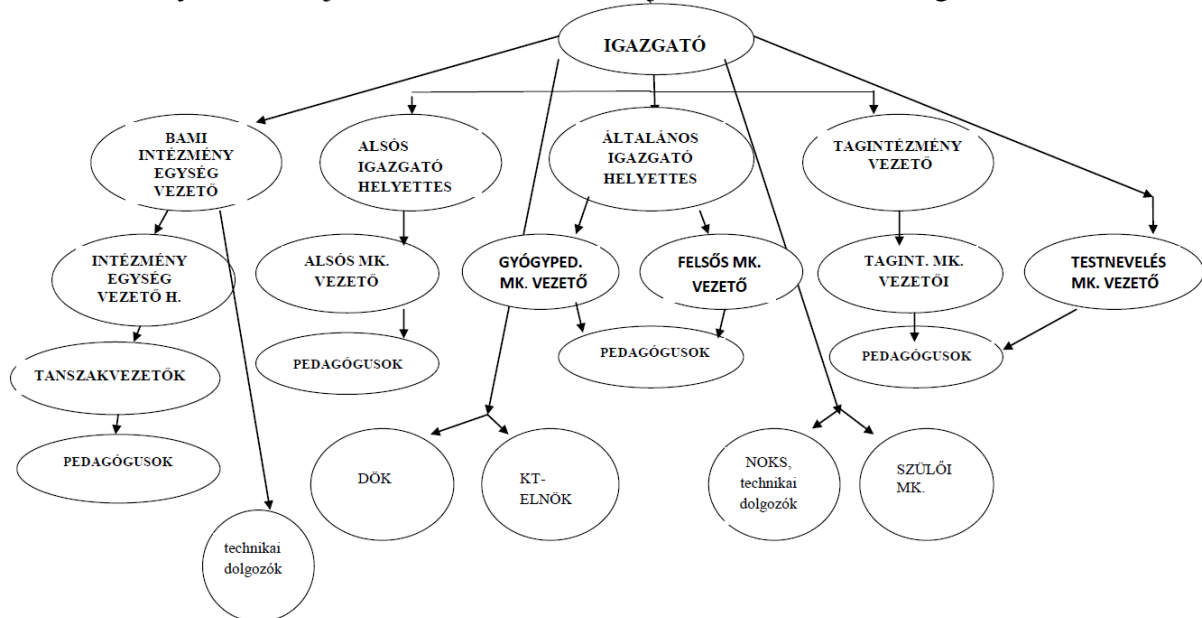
IGAZGATÓ

BAMI INTÉZMÉNY EGYSÉG VEZETŐ

ALSÓS IGAZGATÓ HELYETTES

ÁLTALÁNOS IGAZGATÓ HELYETTES

TAGINTÉZMÉNY VEZETŐ

INTÉZMÉNY EGYSÉG VEZETŐ H.

ALSÓS MK. VEZETŐ

GYÓGYPED. MK. VEZETŐ

FELSŐS MK. VEZETŐ

TAGINT. MK. VEZETŐI

TESTNEVELÉS MK. VEZETŐ

TANSZAKVEZETŐK

PEDAGÓGUSOK

PEDAGÓGUSOK

PEDAGÓGUSOK

PEDAGÓGUSOK

DÖK

KT-ELNÖK

NOKS, technikai dolgozók

SZÜLŐI MK.

technikai dolgozók